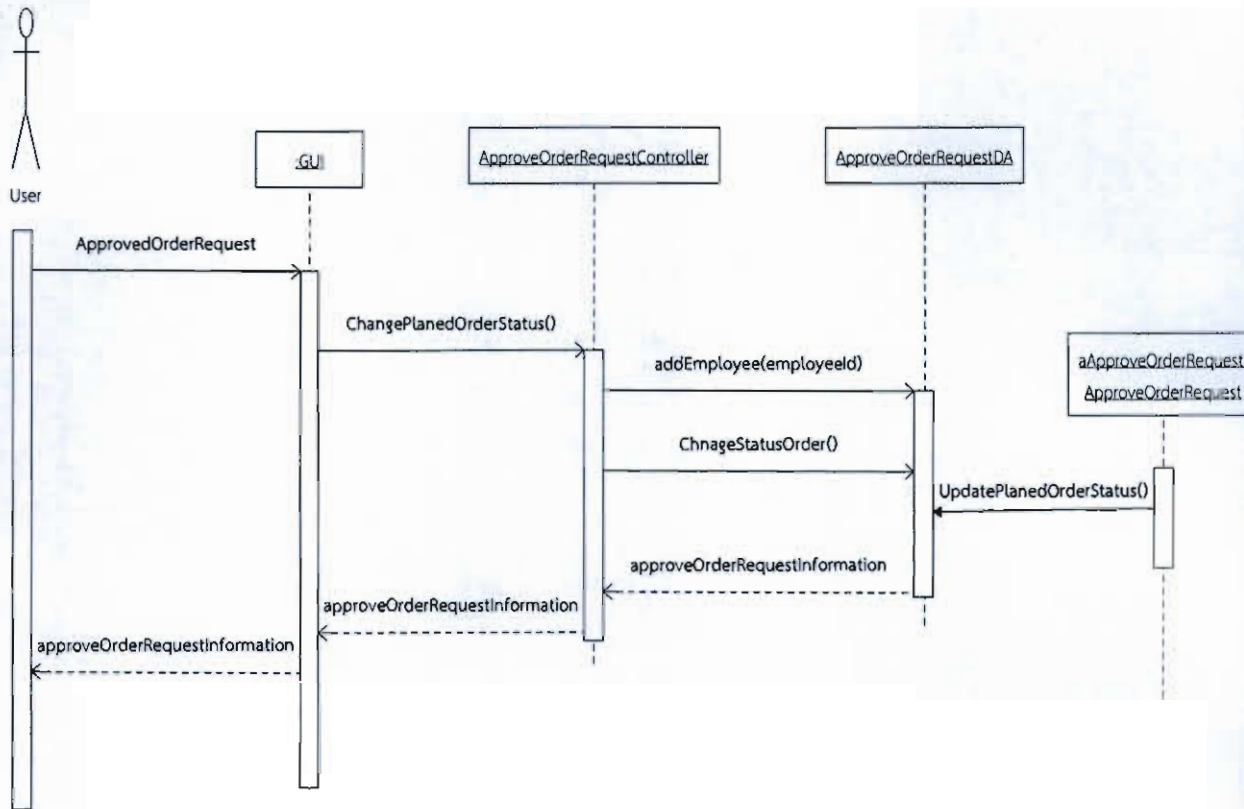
User

:GUI

ApproveOrderRequestController

ApproveOrderRequestDA

aApproveOrderRequest
ApproveOrderRequest

ApprovedOrderRequest

ChangePlanedOrderStatus()

addEmployee(employeeId)

ChnageStatusOrder()

UpdatePlanedOrderStatus()

approveOrderRequestInformation

approveOrderRequestInformation

approveOrderRequestInformation